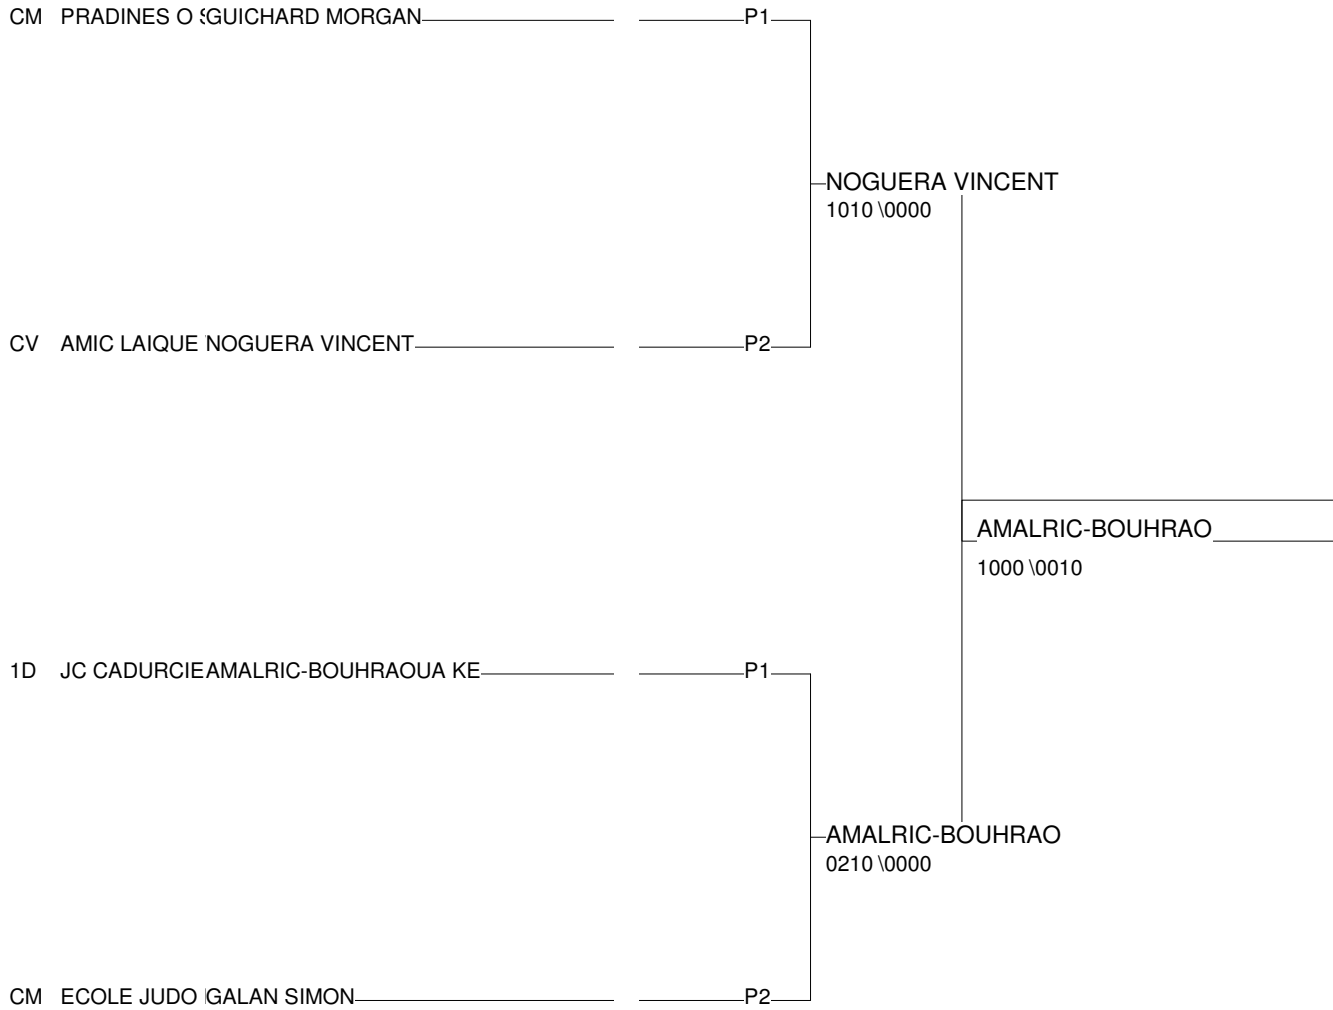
CM PRADINES O GUICHARD MORGAN P1

NOGUERA VINCENT
1010 \0000

CV AMIC LAIQUE NOGUERA VINCENT P2

AMALRIC-BOUHRAO
1000 \0010

1D JC CADURCIE AMALRIC-BOUHRAOUA KE P1

AMALRIC-BOUHRAO
0210 \0000

CM ECOLE JUDO GALAN SIMON P2